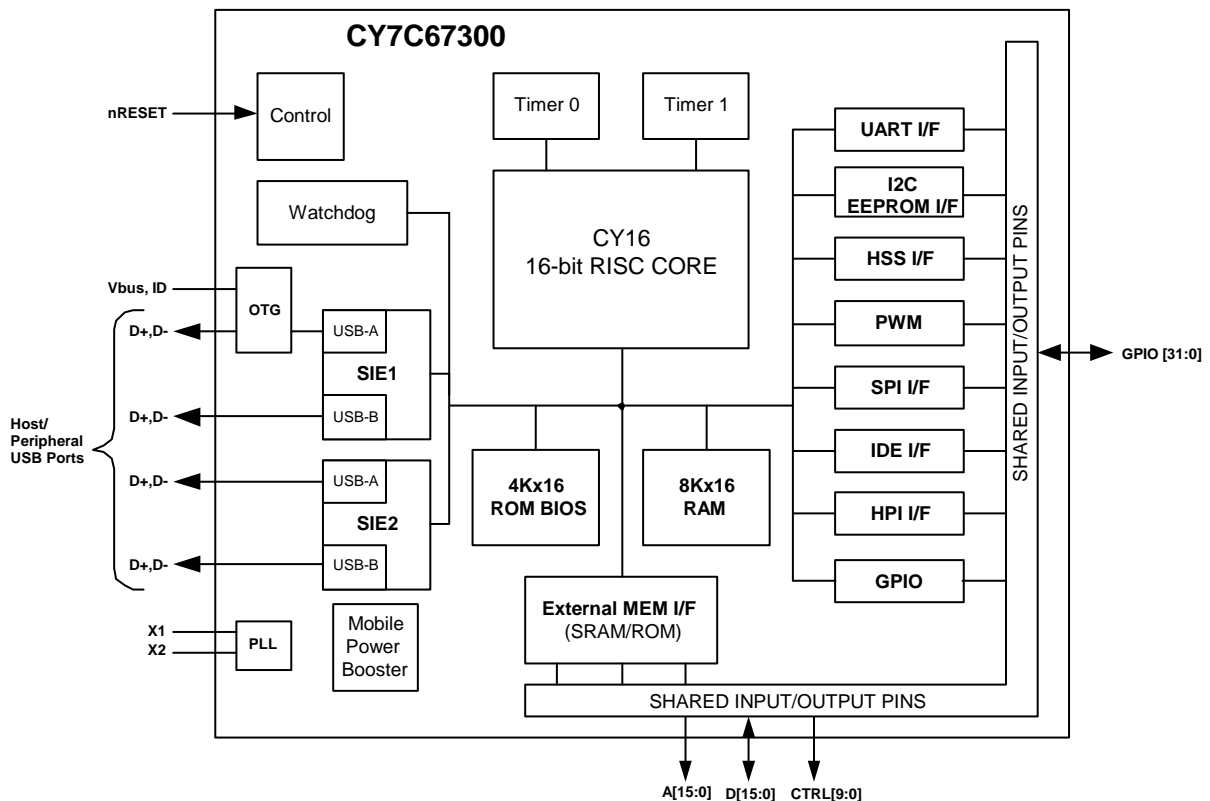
CY7C67300

nRESET

Control

Timer 0

Timer 1

Watchdog

CY16
16-bit RISC CORE

UART I/F

I2C
EEPROM I/F

HSS I/F

PWM

SPI I/F

IDE I/F

HPI I/F

GPIO

SHARED INPUT/OUTPUT PINS

GPIO [31:0]

Vbus, ID

OTG

D+,D-

USB-A

SIE1

D+,D-

USB-B

Host/
Peripheral
USB Ports

D+,D-

USB-A

SIE2

D+,D-

USB-B

4Kx16
ROM BIOS

8Kx16
RAM

X1

X2

PLL

Mobile
Power
Booster

External MEM I/F
(SRAM/ROM)

SHARED INPUT/OUTPUT PINS

A[15:0]

D[15:0]

CTRL[9:0]